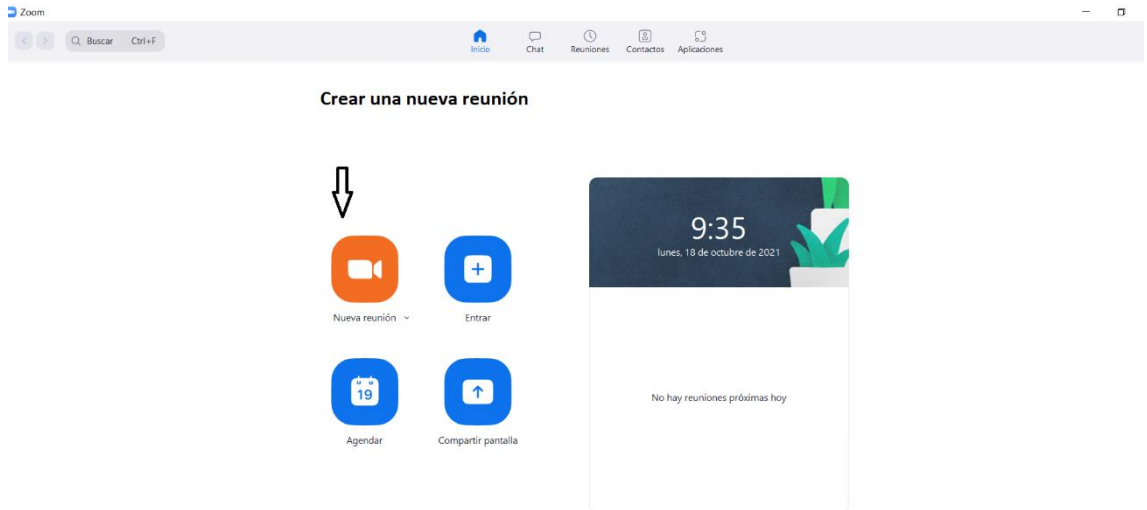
Zoom

Buscar Ctrl+F

Inicio Chat Reuniones Contactos Aplicaciones

Crear una nueva reunión

Nueva reunión

Entrar

19

Agendar

Compartir pantalla

9:35
lunes, 18 de octubre de 2021

No hay reuniones próximas hoy